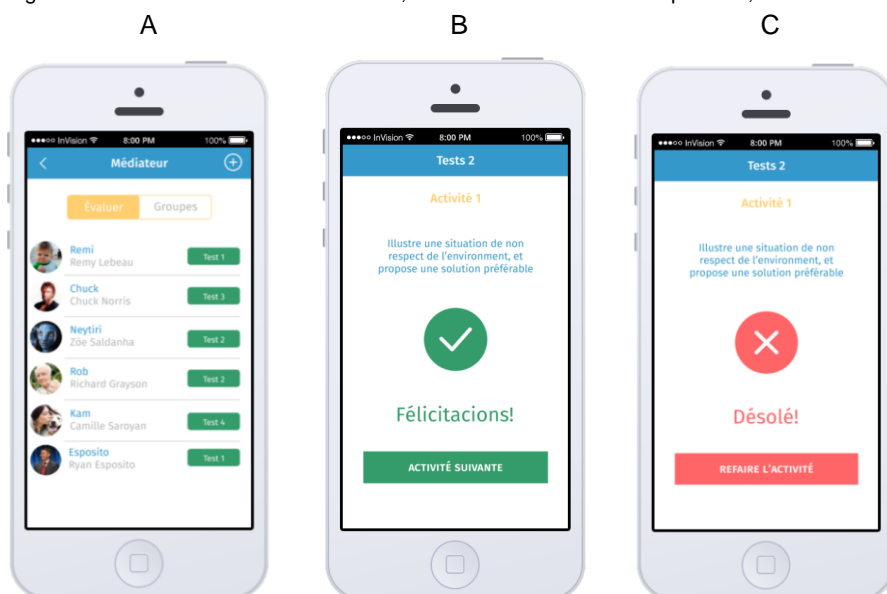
A

●●●○○ InVision 8:00 PM 100%

Médiateur

Évaluer Groupes

Remi
Remy Lebeau
Test 1

Chuck
Chuck Norris
Test 3

Neytiri
Zöe Saldanha
Test 2

Rob
Richard Grayson
Test 2

Kam
Camille Saroyan
Test 4

Esposito
Ryan Esposito
Test 1

B

●●●○○ InVision 8:00 PM 100%

Tests 2

Activité 1

Illustre une situation de non respect de l'environment, et propose une solution préférable

Félicitacions!

ACTIVITÉ SUIVANTE

C

●●●○○ InVision 8:00 PM 100%

Tests 2

Activité 1

Illustre une situation de non respect de l'environment, et propose une solution préférable

Désolé!

REFAIRE L'ACTIVITÉ